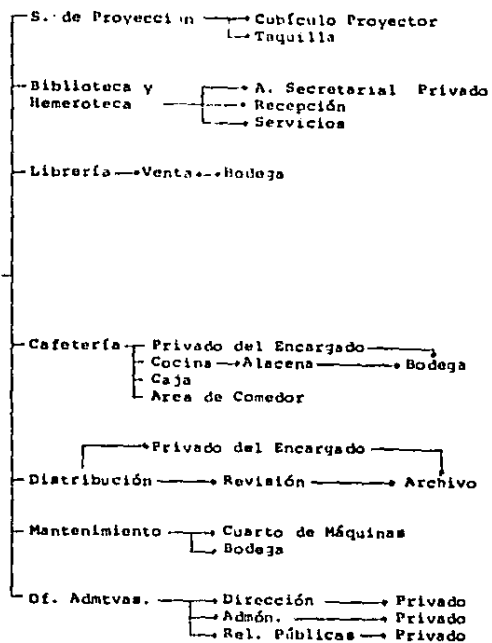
S. de Proyecci n → Cubículo Proyector
→ Taquilla

Biblioteca y Hemeroteca → A. Secretarial Privado
→ Recepción
→ Servicios

Librería → Venta ← Bodega

Cafetería → Privado del Encargado
→ Cocina → Alacena → Bodega
→ Caja
→ Area de Comedor

Privado del Encargado
Distribución → Revisión → Archivo

Mantenimiento → Cuarto de Máquinas
→ Bodega

Of. Admtvas. → Dirección → Privado
→ Admón. → Privado
→ Rel. Públicas → Privado